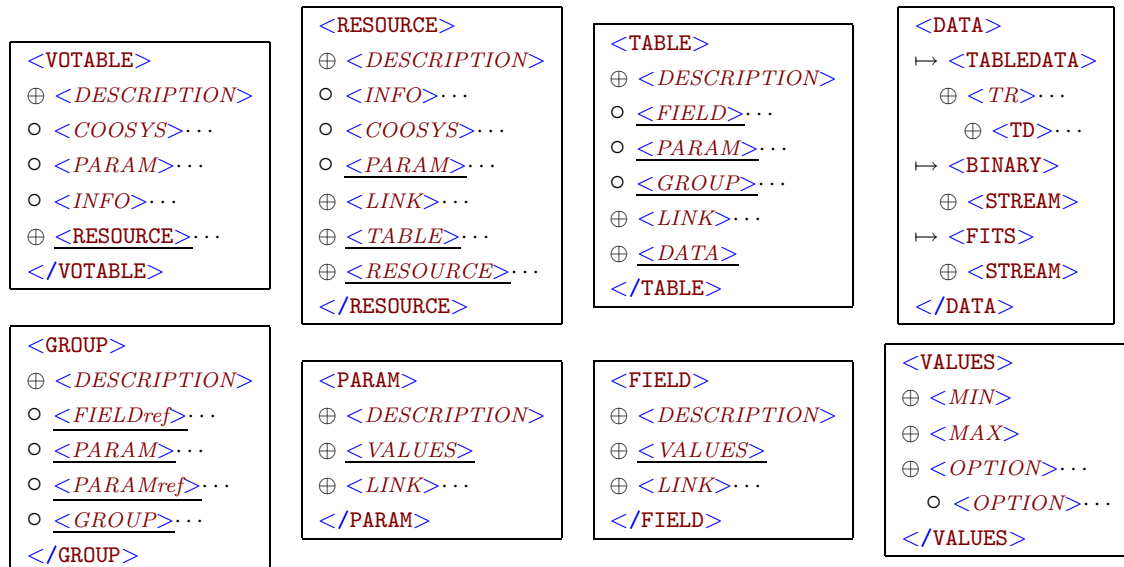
<VOTABLE>
⊕ <DESCRIPTION>
○ <COOSYS>⋯
○ <PARAM>⋯
○ <INFO>⋯
⊕ <RESOURCE>⋯
</VOTABLE>

<RESOURCE>
⊕ <DESCRIPTION>
○ <INFO>⋯
○ <COOSYS>⋯
○ <PARAM>⋯
⊕ <LINK>⋯
⊕ <TABLE>⋯
⊕ <RESOURCE>⋯
</RESOURCE>

<TABLE>
⊕ <DESCRIPTION>
○ <FIELD>⋯
○ <PARAM>⋯
○ <GROUP>⋯
⊕ <LINK>⋯
⊕ <DATA>
</TABLE>

<DATA>
↦ <TABLEDATA>
⊕ <TR>⋯
⊕ <TD>⋯
↦ <BINARY>
⊕ <STREAM>
↦ <FITS>
⊕ <STREAM>
</DATA>

<GROUP>
⊕ <DESCRIPTION>
○ <FIELDref>⋯
○ <PARAM>⋯
○ <PARAMref>⋯
○ <GROUP>⋯
</GROUP>

<PARAM>
⊕ <DESCRIPTION>
⊕ <VALUES>
⊕ <LINK>⋯
</PARAM>

<FIELD>
⊕ <DESCRIPTION>
⊕ <VALUES>
⊕ <LINK>⋯
</FIELD>

<VALUES>
⊕ <MIN>
⊕ <MAX>
⊕ <OPTION>⋯
○ <OPTION>⋯
</VALUES>